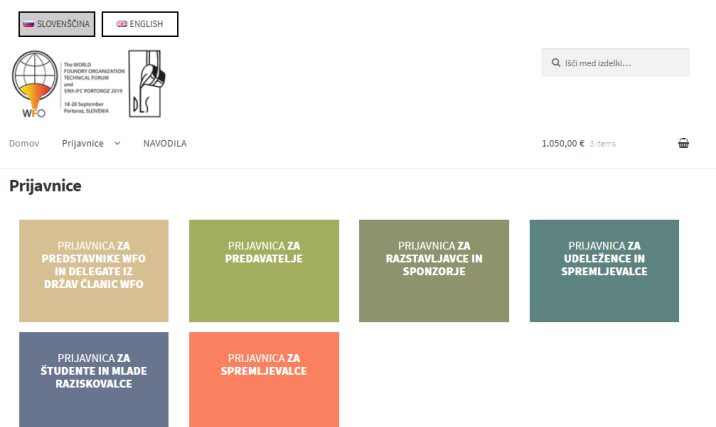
SLOVENŠČINA
ENGLISH

The WORLD FOUNDRY ORGANIZATION TECHNICAL FORUM and 59th IFC PORTOROZ 2019
18-20 September Portorož, SLOVENIA
WFO
DLS

Išči med izdelki…

Domov
Prijavnice
NAVODILA

1.050,00 € 3 items

Prijavnice

PRIJAVNICA ZA PREDSTAVNIKE WFO IN DELEGATE IZ DRŽAV ČLANIC WFO

PRIJAVNICA ZA PREDAVATELJE

PRIJAVNICA ZA RAZSTAVLJAVCE IN SPONZORJE

PRIJAVNICA ZA UDELEŽENCE IN SPREMLJEVALCE

PRIJAVNICA ZA ŠTUDENTE IN MLADE RAZISKOVALCE

PRIJAVNICA ZA SPREMLJEVALCE